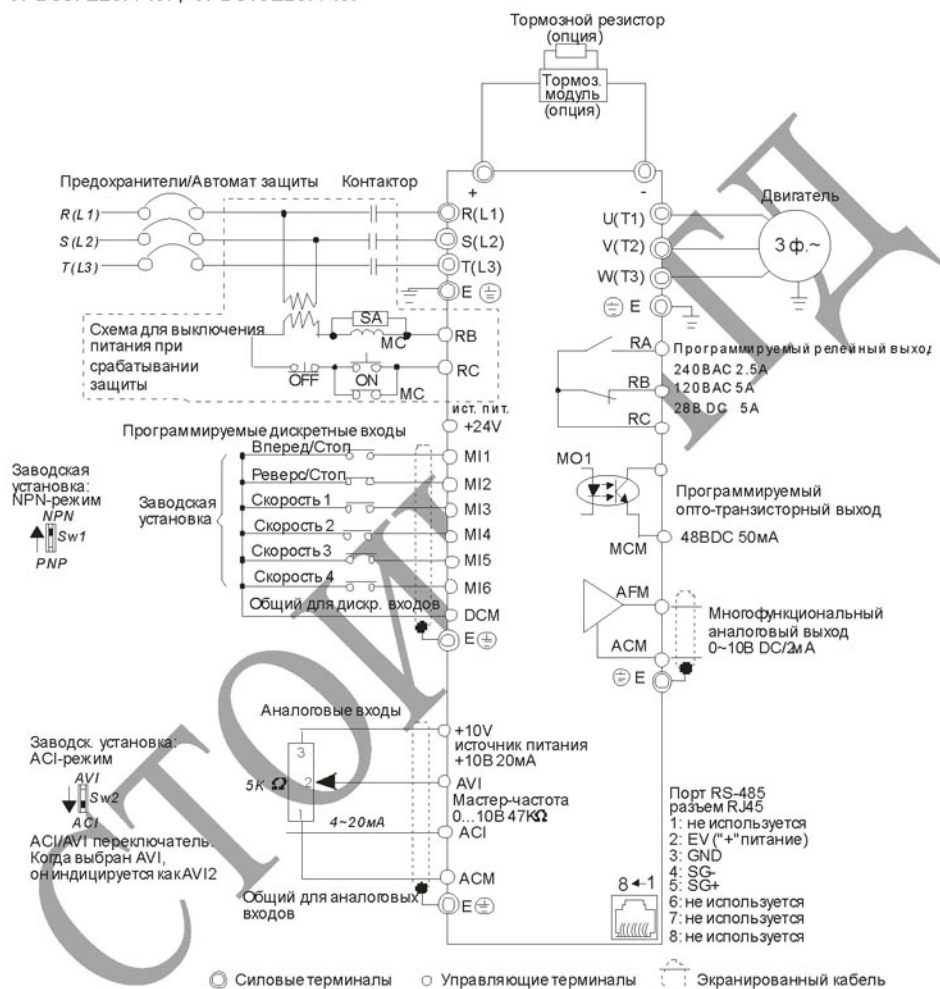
Тормозной резистор (опция)

Тормоз. модуль (опция)

+
-

Предохранители/Автомат защиты
Контактор

R(L1)
S(L2)
T(L3)

R(L1)
S(L2)
T(L3)
E

Двигатель
U(T1)
V(T2)
W(T3)
3 ф.~
E

Схема для выключения питания при срабатывании защиты
SA
MC
RB
OFF
ON
MC
RC

RA
Программируемый релейный выход
240ВАС 2.5А
120ВАС 5А
28В DC 5А
RB
RC

ист. пит.
+24V

Программируемые дискретные входы
Вперед/Стоп
MI1
Реверс/Стоп
MI2
Скорость 1
MI3
Скорость 2
MI4
Скорость 3
MI5
Скорость 4
MI6
Общий для дискр. входов
DCM
E

Заводская установка: NPN-режим
NPN
Sw1
PNP

Заводская установка

MO1
Программируемый опто-транзисторный выход
MCM
48BDC 50мА

AFM
Многофункциональный аналоговый выход 0~10В DC/2мА
ACM
E

Аналоговые входы
3
+10V
источник питания +10В 20мА
5K $\Omega$
2
AVI
Мастер-частота 0...10В 47К$\Omega$
1
4~20мА
ACI
ACM
Общий для аналоговых входов
E

Заводск. установка: ACI-режим
AVI
Sw2
ACI
ACI/AVI переключатель. Когда выбран AVI, он индицируется как AVI2

Порт RS-485 разъем RJ45
1: не используется
2: EV ("+"питание)
3: GND
4: SG-
5: SG+
6: не используется
7: не используется
8: не используется
8←1

Силовые терминалы
Управляющие терминалы
Экранированный кабель

СТОИК